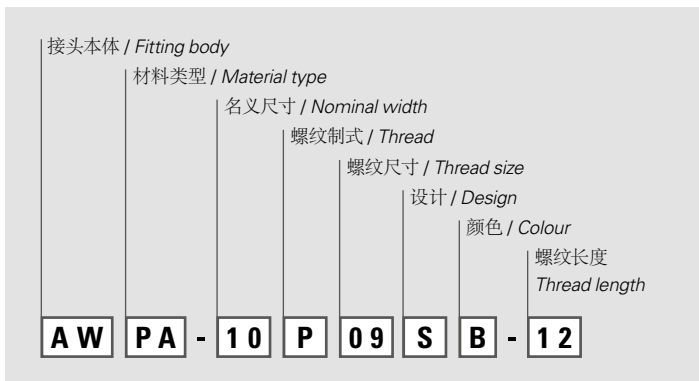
接头本体 / *Fitting body*

材料类型 / *Material type*

名义尺寸 / *Nominal width*

螺纹制式 / *Thread*

螺纹尺寸 / *Thread size*

设计 / *Design*

颜色 / *Colour*

螺纹长度
*Thread length*

AW PA - 10 P 09 S B - 12